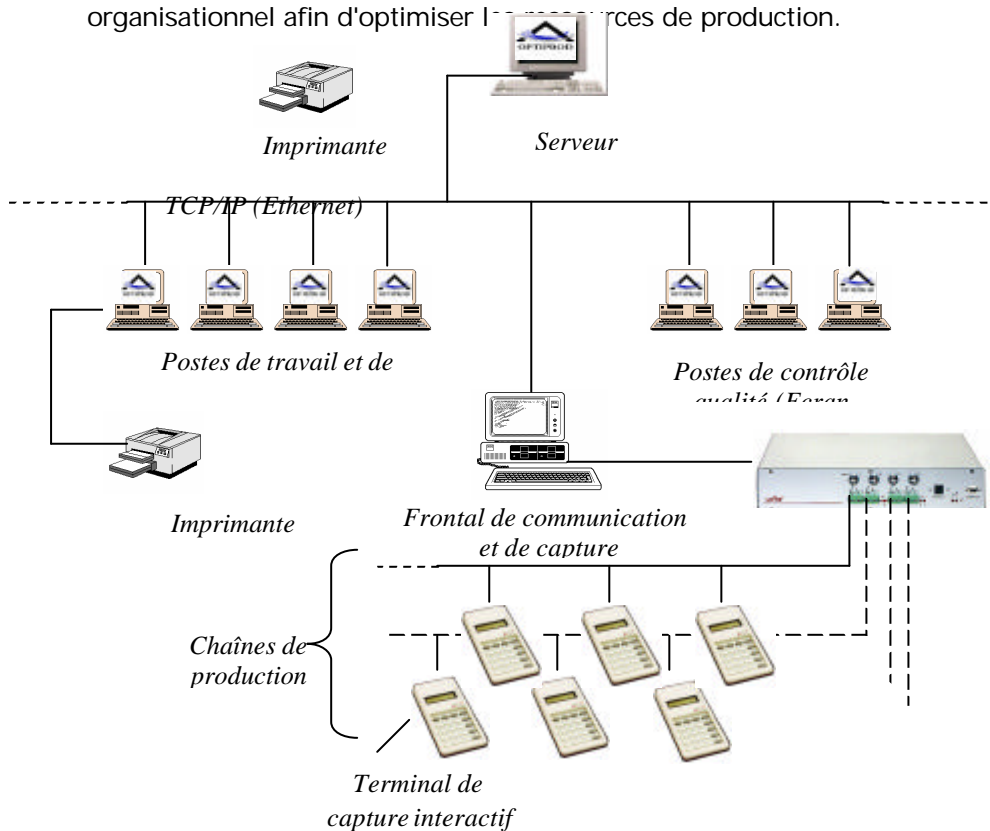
organisationnel afin d'optimiser l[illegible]rces de production.

OPTIPROD

Imprimante

Serveur

TCP/IP (Ethernet)

Postes de travail et de

Postes de contrôle qualité (Ecran

Imprimante

Frontal de communication et de capture

Chaînes de production

Terminal de capture interactif